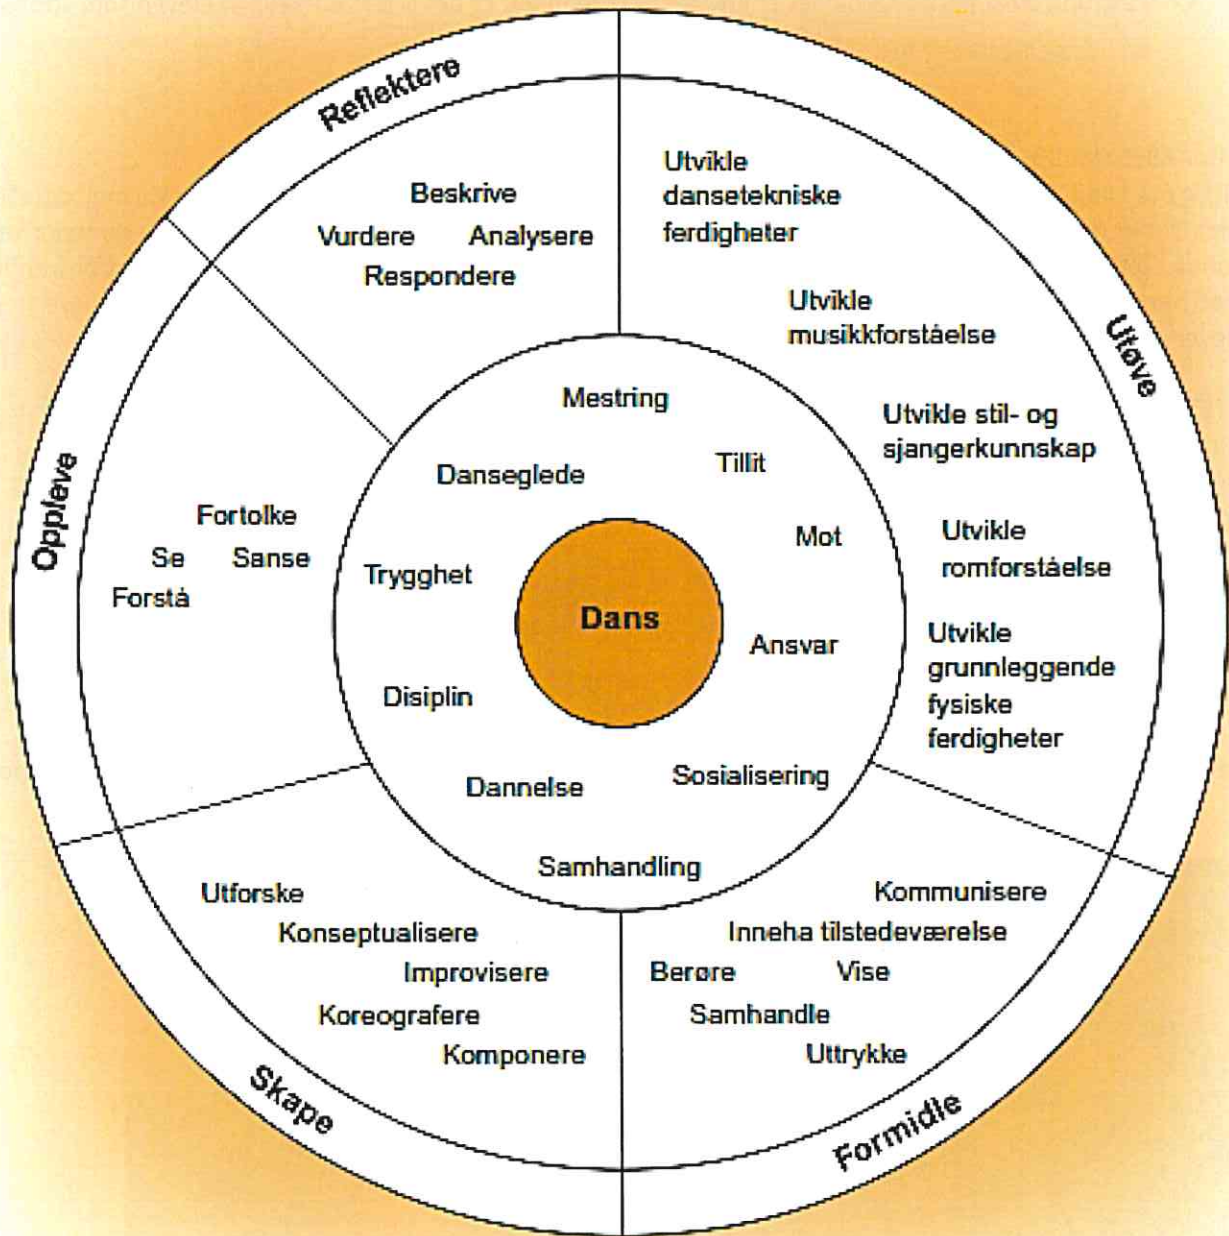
Reflektere

Beskrive
Vurdere Analysere
Respondere

Utvikle dansetekniske ferdigheter

Utvikle musikkforståelse

Utøve

Utvikle stil- og sjangerkunnskap

Utvikle romforståelse

Utvikle grunnleggende fysiske ferdigheter

Oppleve

Fortolke
Se Sanse
Forstå

Mestring
Danseglede
Tillit
Mot
Trygghet
Dans
Ansvar
Disiplin
Dannelse
Sosialisering
Samhandling

Utforske
Konseptualisere
Improvisere
Koreografere
Komponere

Skape

Kommunisere
Inneha tilstedeværelse
Berøre Vise
Samhandle
Uttrykke

Formidle